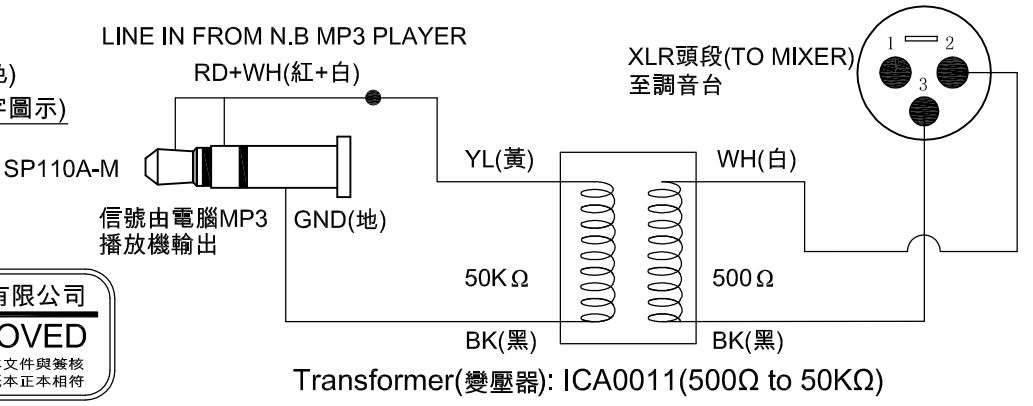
LINE IN FROM N.B MP3 PLAYER

RD+WH(紅+白)

地)

字圖示)

SP110A-M

信號由電腦MP3 播放機輸出

GND(地)

YL(黃)

WH(白)

XLR頭段(TO MIXER) 至調音台

1

2

3

50K Ω

500 Ω

BK(黑)

BK(黑)

有限公司

OVED

文件與簽核

本正本相符

Transformer(變壓器): ICA0011(500Ω to 50KΩ)